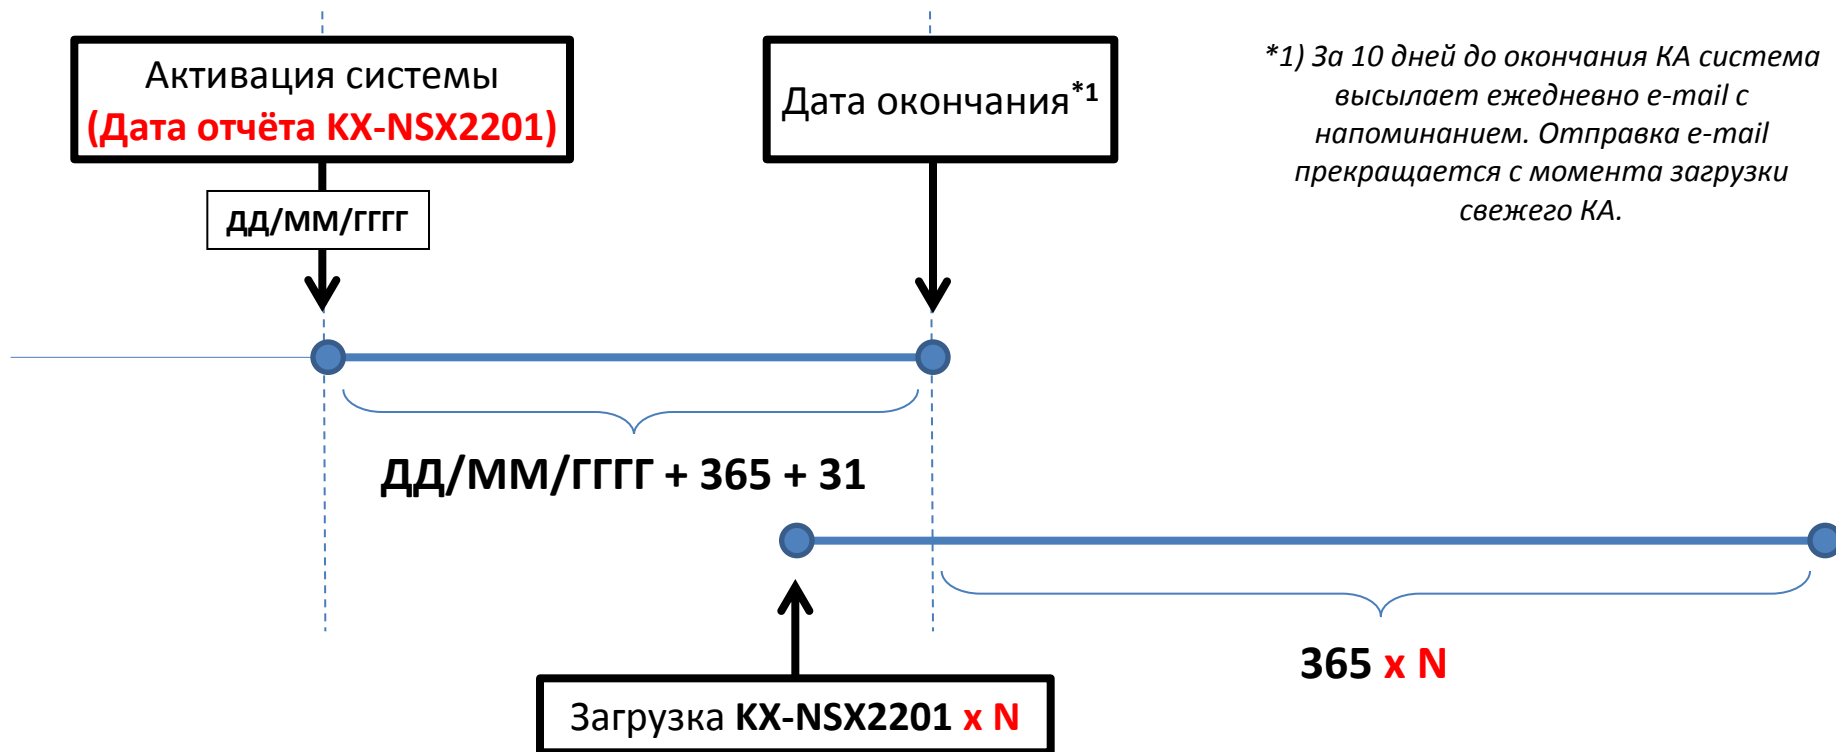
Активация системы
(Дата отчёта KX-NSX2201)

Дата окончания$^{*1}$

*1) За 10 дней до окончания КА система высылает ежедневно e-mail с напоминанием. Отправка e-mail прекращается с момента загрузки свежего КА.

ДД/ММ/ГГГГ

ДД/ММ/ГГГГ + 365 + 31

365 x N

Загрузка KX-NSX2201 x N